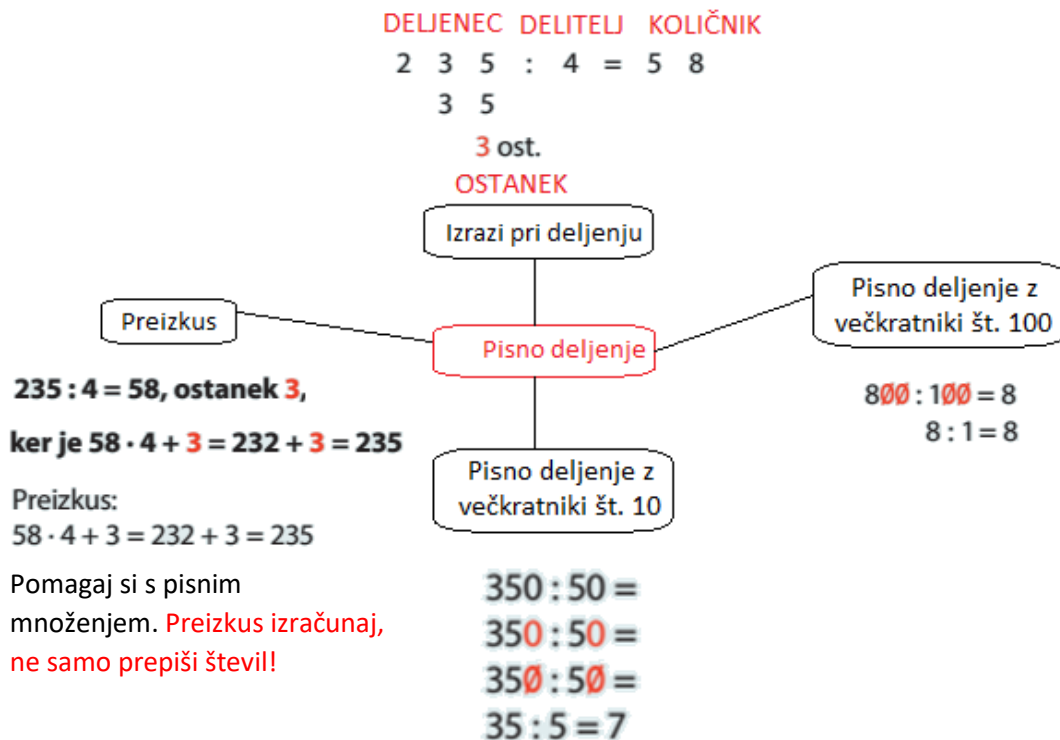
DELJENEC DELITELJ KOLIČNIK
2 3 5 : 4 = 5 8
3 5
3 ost.
OSTANEK

Izrazi pri deljenju

Preizkus

Pisno deljenje

Pisno deljenje z večkratniki št. 100

$8ØØ : 1ØØ = 8$
$8 : 1 = 8$

235 : 4 = 58, ostanek 3,

ker je $58 \cdot 4 + 3 = 232 + 3 = 235$

Preizkus:
$58 \cdot 4 + 3 = 232 + 3 = 235$

Pisno deljenje z večkratniki št. 10

Pomagaj si s pisnim množenjem. Preizkus izračunaj, ne samo prepiši števil!

$350 : 50 =$
$350 : 50 =$
$35Ø : 5Ø =$
$35 : 5 = 7$